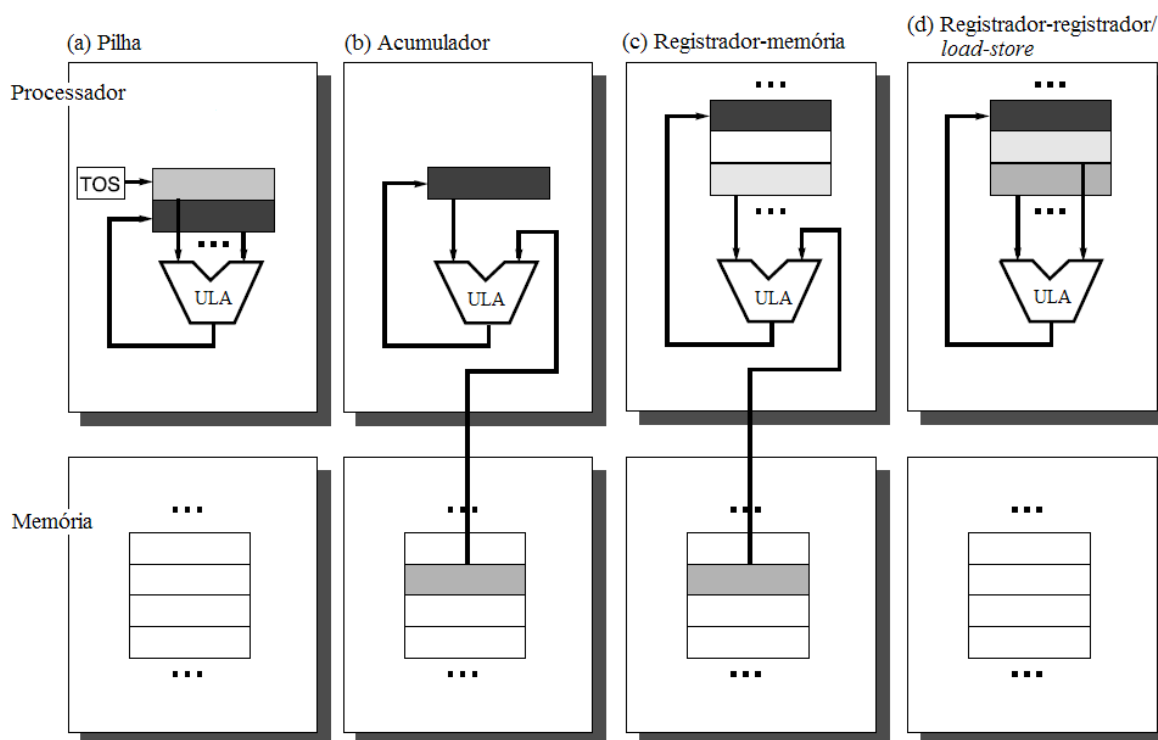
(a) Pilha

(b) Acumulador

(c) Registrador-memória

(d) Registrador-registrador/ load-store

Processador

TOS

...

ULA

ULA

...

...

ULA

...

...

ULA

Memória

...

...

...

...

...

...

...

...